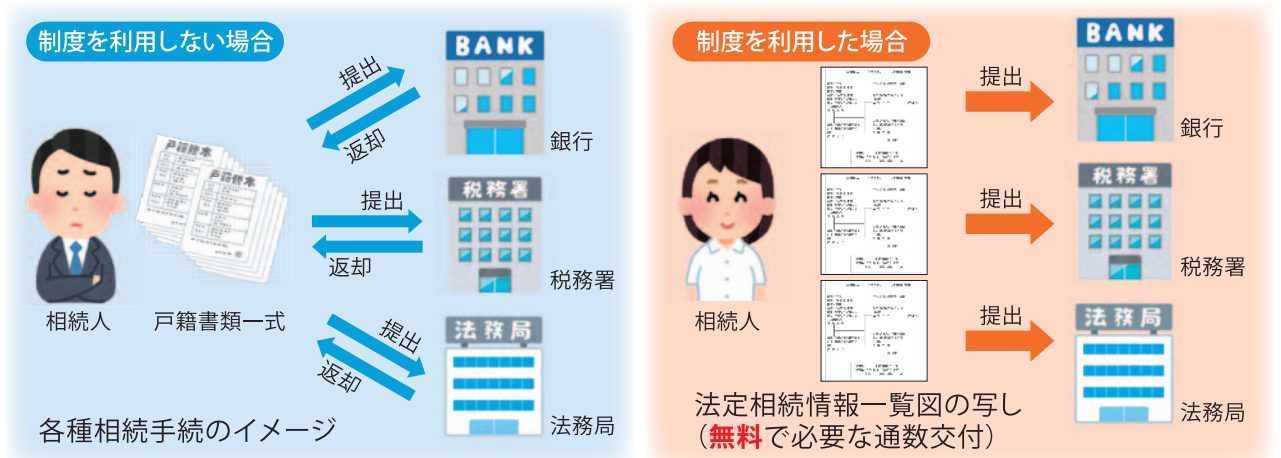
制度を利用しない場合

提出
返却
BANK
銀行

戸籍謄本
戸籍謄本

提出
返却
税務署
税務署

提出
返却
法務局
法務局

相続人
戸籍書類一式

各種相続手続のイメージ

制度を利用した場合

提出
BANK
銀行

提出
税務署
税務署

提出
法務局
法務局

相続人

法定相続情報一覧図の写し
（無料で必要な通数交付）